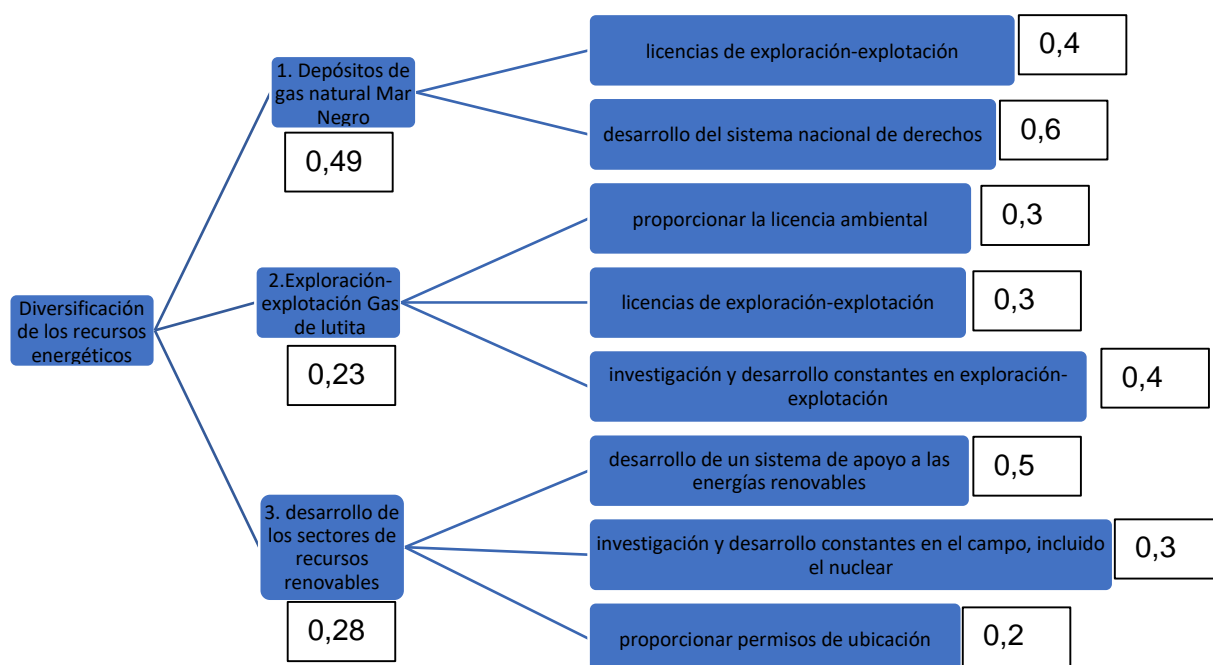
Diversificación de los recursos energéticos

1. Depósitos de gas natural Mar Negro

0,49

licencias de exploración-explotación

0,4

desarrollo del sistema nacional de derechos

0,6

2.Exploración-explotación Gas de lutita

0,23

proporcionar la licencia ambiental

0,3

licencias de exploración-explotación

0,3

investigación y desarrollo constantes en exploración-explotación

0,4

3. desarrollo de los sectores de recursos renovables

0,28

desarrollo de un sistema de apoyo a las energías renovables

0,5

investigación y desarrollo constantes en el campo, incluido el nuclear

0,3

proporcionar permisos de ubicación

0,2